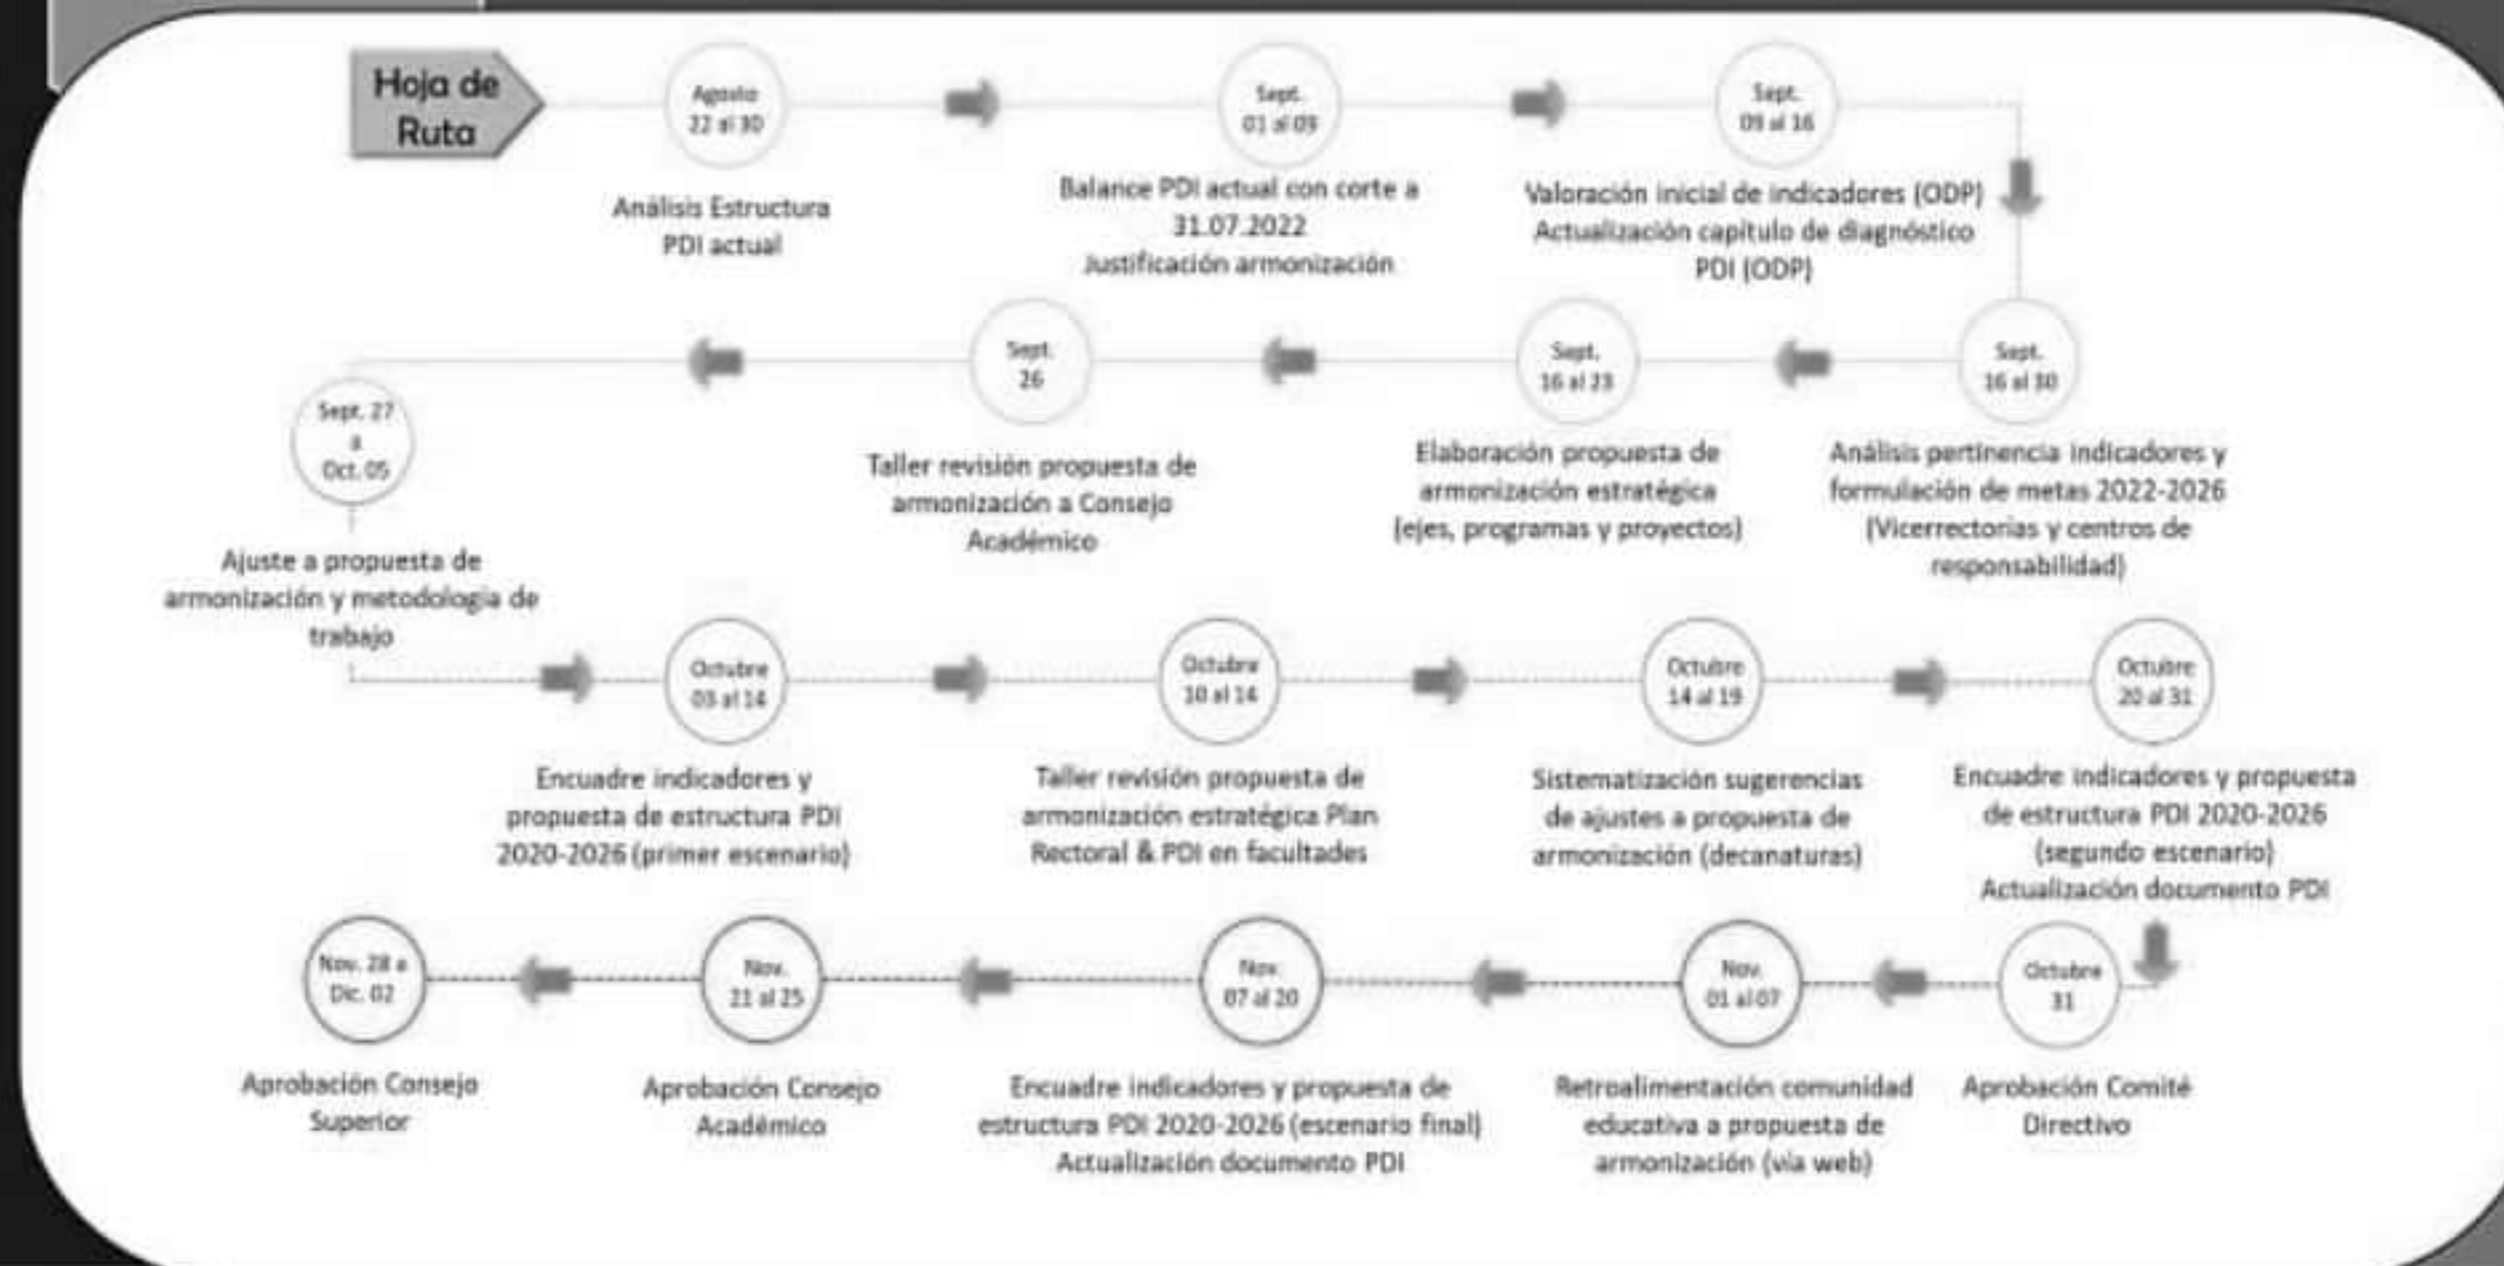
Hoja de Ruta

Agosto 22 al 30

Análisis Estructura PDI actual

Sept. 01 al 09

Balance PDI actual con corte a 31.07.2022
Justificación armonización

Sept. 09 al 16

Valoración inicial de indicadores (ODP)
Actualización capítulo de diagnóstico PDI (ODP)

Sept. 16 al 30

Análisis pertinencia indicadores y formulación de metas 2022-2026 (Vicerrectorías y centros de responsabilidad)

Sept. 16 al 23

Elaboración propuesta de armonización estratégica (ejes, programas y proyectos)

Sept. 26

Taller revisión propuesta de armonización a Consejo Académico

Sept. 27 a Oct. 05

Ajuste a propuesta de armonización y metodología de trabajo

Octubre 03 al 14

Encuadre indicadores y propuesta de estructura PDI 2020-2026 (primer escenario)

Octubre 10 al 14

Taller revisión propuesta de armonización estratégica Plan Rectoral & PDI en facultades

Octubre 14 al 19

Sistematización sugerencias de ajustes a propuesta de armonización (decanaturas)

Octubre 20 al 31

Encuadre indicadores y propuesta de estructura PDI 2020-2026 (segundo escenario)
Actualización documento PDI

Octubre 31

Aprobación Comité Directivo

Nov. 01 al 07

Retroalimentación comunidad educativa a propuesta de armonización (vía web)

Nov. 07 al 20

Encuadre indicadores y propuesta de estructura PDI 2020-2026 (escenario final)
Actualización documento PDI

Nov. 21 al 25

Aprobación Consejo Académico

Nov. 28 a Dic. 02

Aprobación Consejo Superior